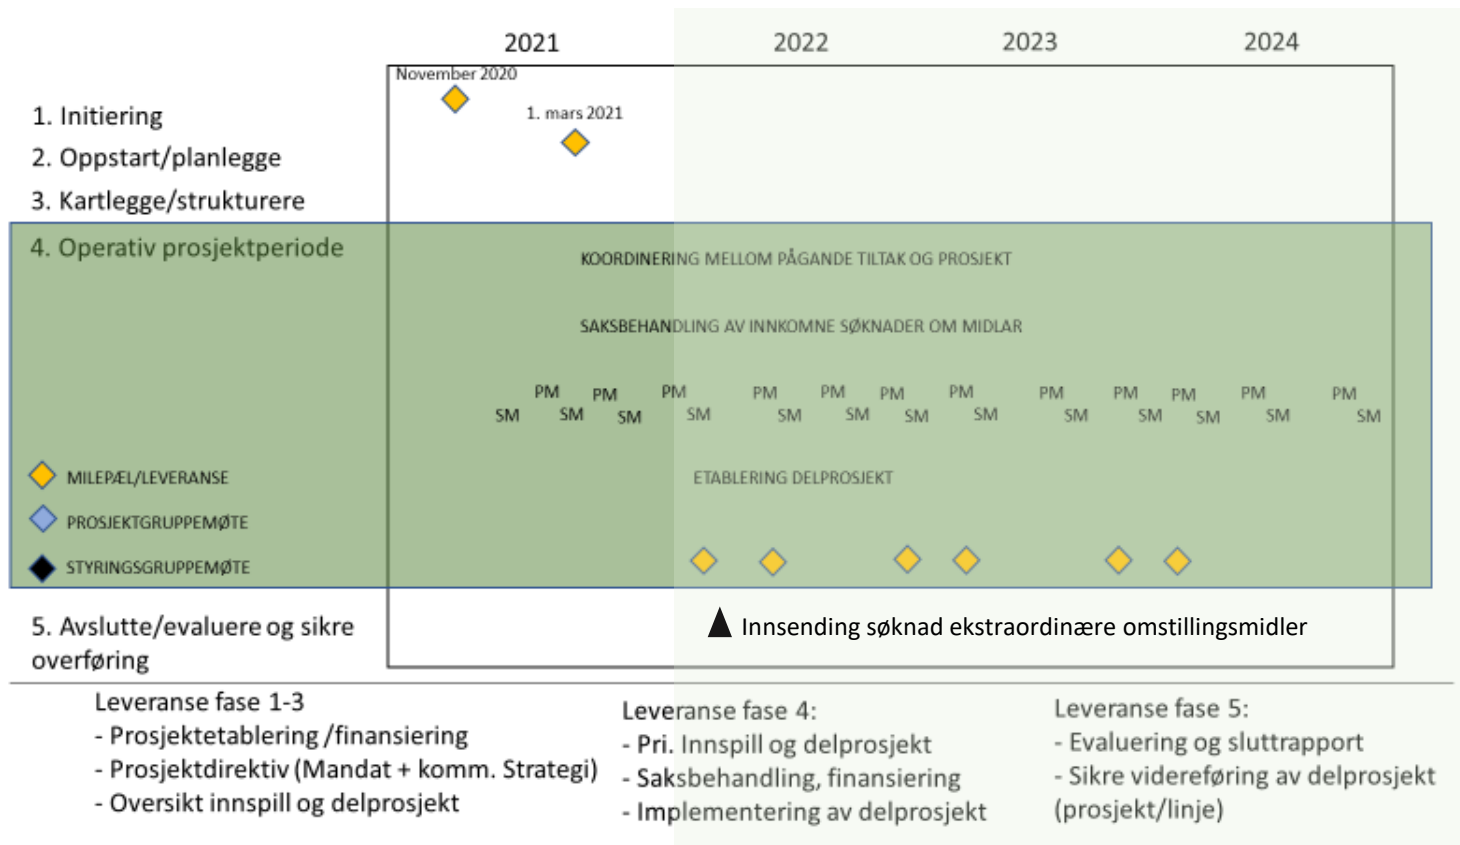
2021 2022 2023 2024

November 2020

1. mars 2021

1. Initiering
2. Oppstart/planlegge
3. Kartlegge/strukturere
4. Operativ prosjektperiode

KOORDINERING MELLOM PÅGANDE TILTAK OG PROSJEKT

SAKSBEHANDLING AV INNKOMNE SØKNADER OM MIDLAR

PM PM PM PM PM PM PM PM PM PM PM PM PM
SM SM SM SM SM SM SM SM SM SM SM SM SM SM

MILEPÆL/LEVERANSE
PROSJEKTGRUPPEMØTE
STYRINGSGRUPPEMØTE

ETABLERING DELPROSJEKT

5. Avslutte/evaluere og sikre overføring

Innsending søknad ekstraordinære omstillingsmidler

Leveranse fase 1-3
- Prosjektetablering /finansiering
- Prosjektdirektiv (Mandat + komm. Strategi)
- Oversikt innspill og delprosjekt

Leveranse fase 4:
- Pri. Innspill og delprosjekt
- Saksbehandling, finansiering
- Implementering av delprosjekt

Leveranse fase 5:
- Evaluering og sluttrapport
- Sikre videreføring av delprosjekt (prosjekt/linje)